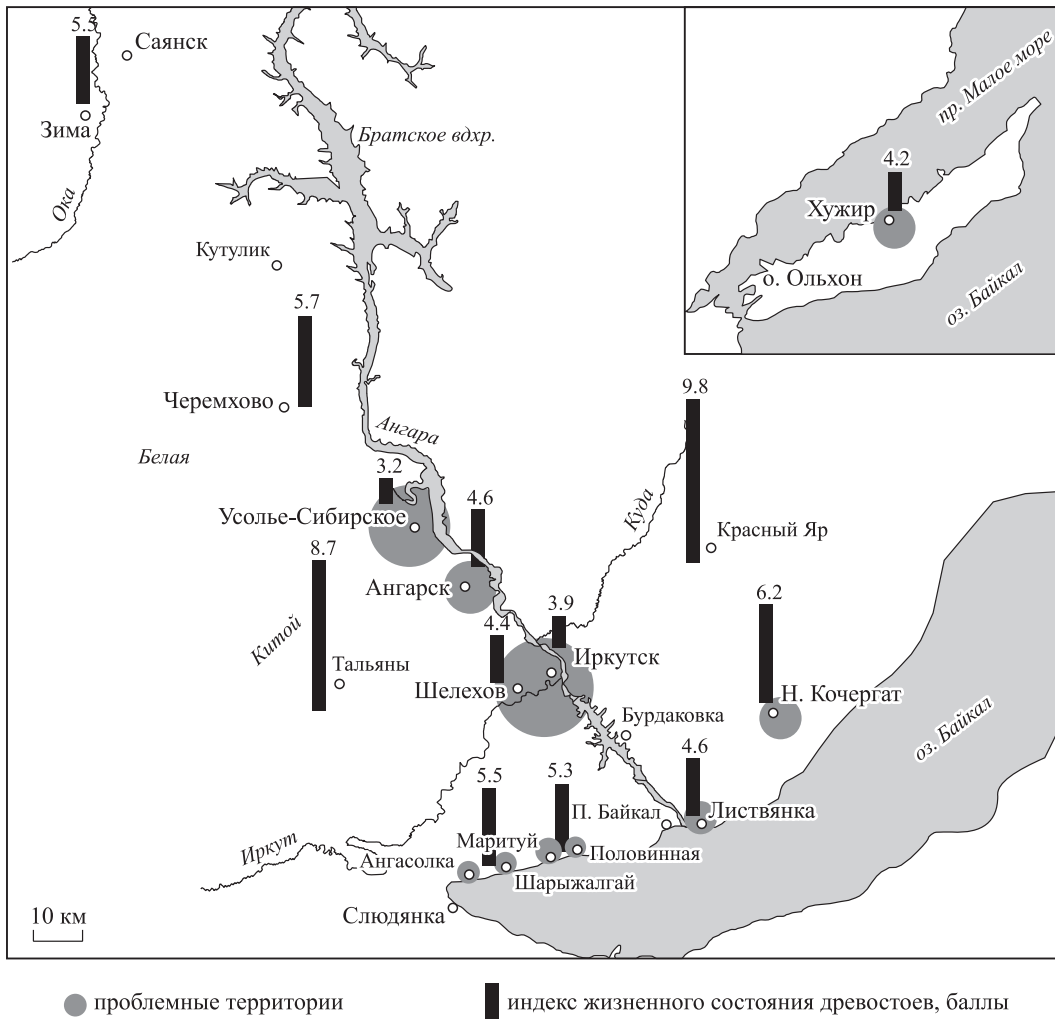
5.5
Саянск
Зима
Ока
Братское вдхр.
Кутулик
5.7
Черемхово
Белая
Ангара
3.2
Усолье-Сибирское
4.6
Ангарск
8.7
Китой
Тальяны
4.4
Шелехов
3.9
Иркутск
Куда
9.8
Красный Яр
6.2
Н. Кочергат
Бурдаковка
4.6
Листвянка
оз. Байкал
5.5
5.3
П. Байкал
Маритуй
Половинная
Ангасолка
Шарыжалгай
Иркут
Слюдянка
10 км
пр. Малое море
4.2
Хужир
о. Ольхон
оз. Байкал

проблемные территории
индекс жизненного состояния древостоев, баллы